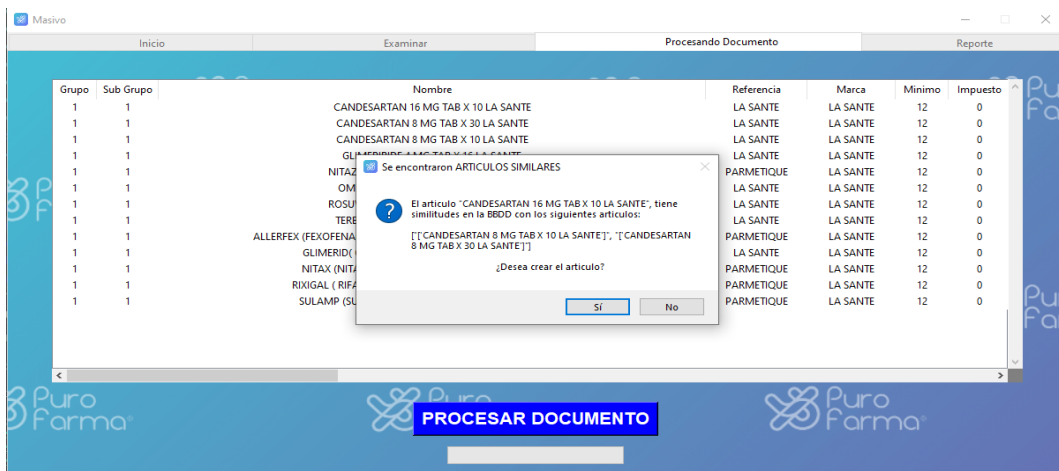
Masivo

Inicio | Examinar | Procesando Documento | Reporte

| Grupo | Sub Grupo | Nombre | Referencia | Marca | Minimo | Impuesto |
|---|---|---|---|---|---|---|
| 1 | 1 | CANDESARTAN 16 MG TAB X 10 LA SANTE | LA SANTE | LA SANTE | 12 | 0 |
| 1 | 1 | CANDESARTAN 8 MG TAB X 30 LA SANTE | LA SANTE | LA SANTE | 12 | 0 |
| 1 | 1 | CANDESARTAN 8 MG TAB X 10 LA SANTE | LA SANTE | LA SANTE | 12 | 0 |
| 1 | 1 | GLI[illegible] | LA SANTE | LA SANTE | 12 | 0 |
| 1 | 1 | NITAZ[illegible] | PARMETIQUE | LA SANTE | 12 | 0 |
| 1 | 1 | OM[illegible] | LA SANTE | LA SANTE | 12 | 0 |
| 1 | 1 | ROSU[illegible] | LA SANTE | LA SANTE | 12 | 0 |
| 1 | 1 | TERE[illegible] | LA SANTE | LA SANTE | 12 | 0 |
| 1 | 1 | ALLERFEX (FEXOFENA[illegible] | PARMETIQUE | LA SANTE | 12 | 0 |
| 1 | 1 | GLIMERID( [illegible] | LA SANTE | LA SANTE | 12 | 0 |
| 1 | 1 | NITAX (NITA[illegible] | PARMETIQUE | LA SANTE | 12 | 0 |
| 1 | 1 | RIXIGAL ( RIFA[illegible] | PARMETIQUE | LA SANTE | 12 | 0 |
| 1 | 1 | SULAMP (SU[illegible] | PARMETIQUE | LA SANTE | 12 | 0 |

Se encontraron ARTICULOS SIMILARES

El articulo "CANDESARTAN 16 MG TAB X 10 LA SANTE", tiene similitudes en la BBDD con los siguientes articulos:

["['CANDESARTAN 8 MG TAB X 10 LA SANTE']", "['CANDESARTAN 8 MG TAB X 30 LA SANTE']"]

¿Desea crear el articulo?

Sí No

Puro Farma

PROCESAR DOCUMENTO